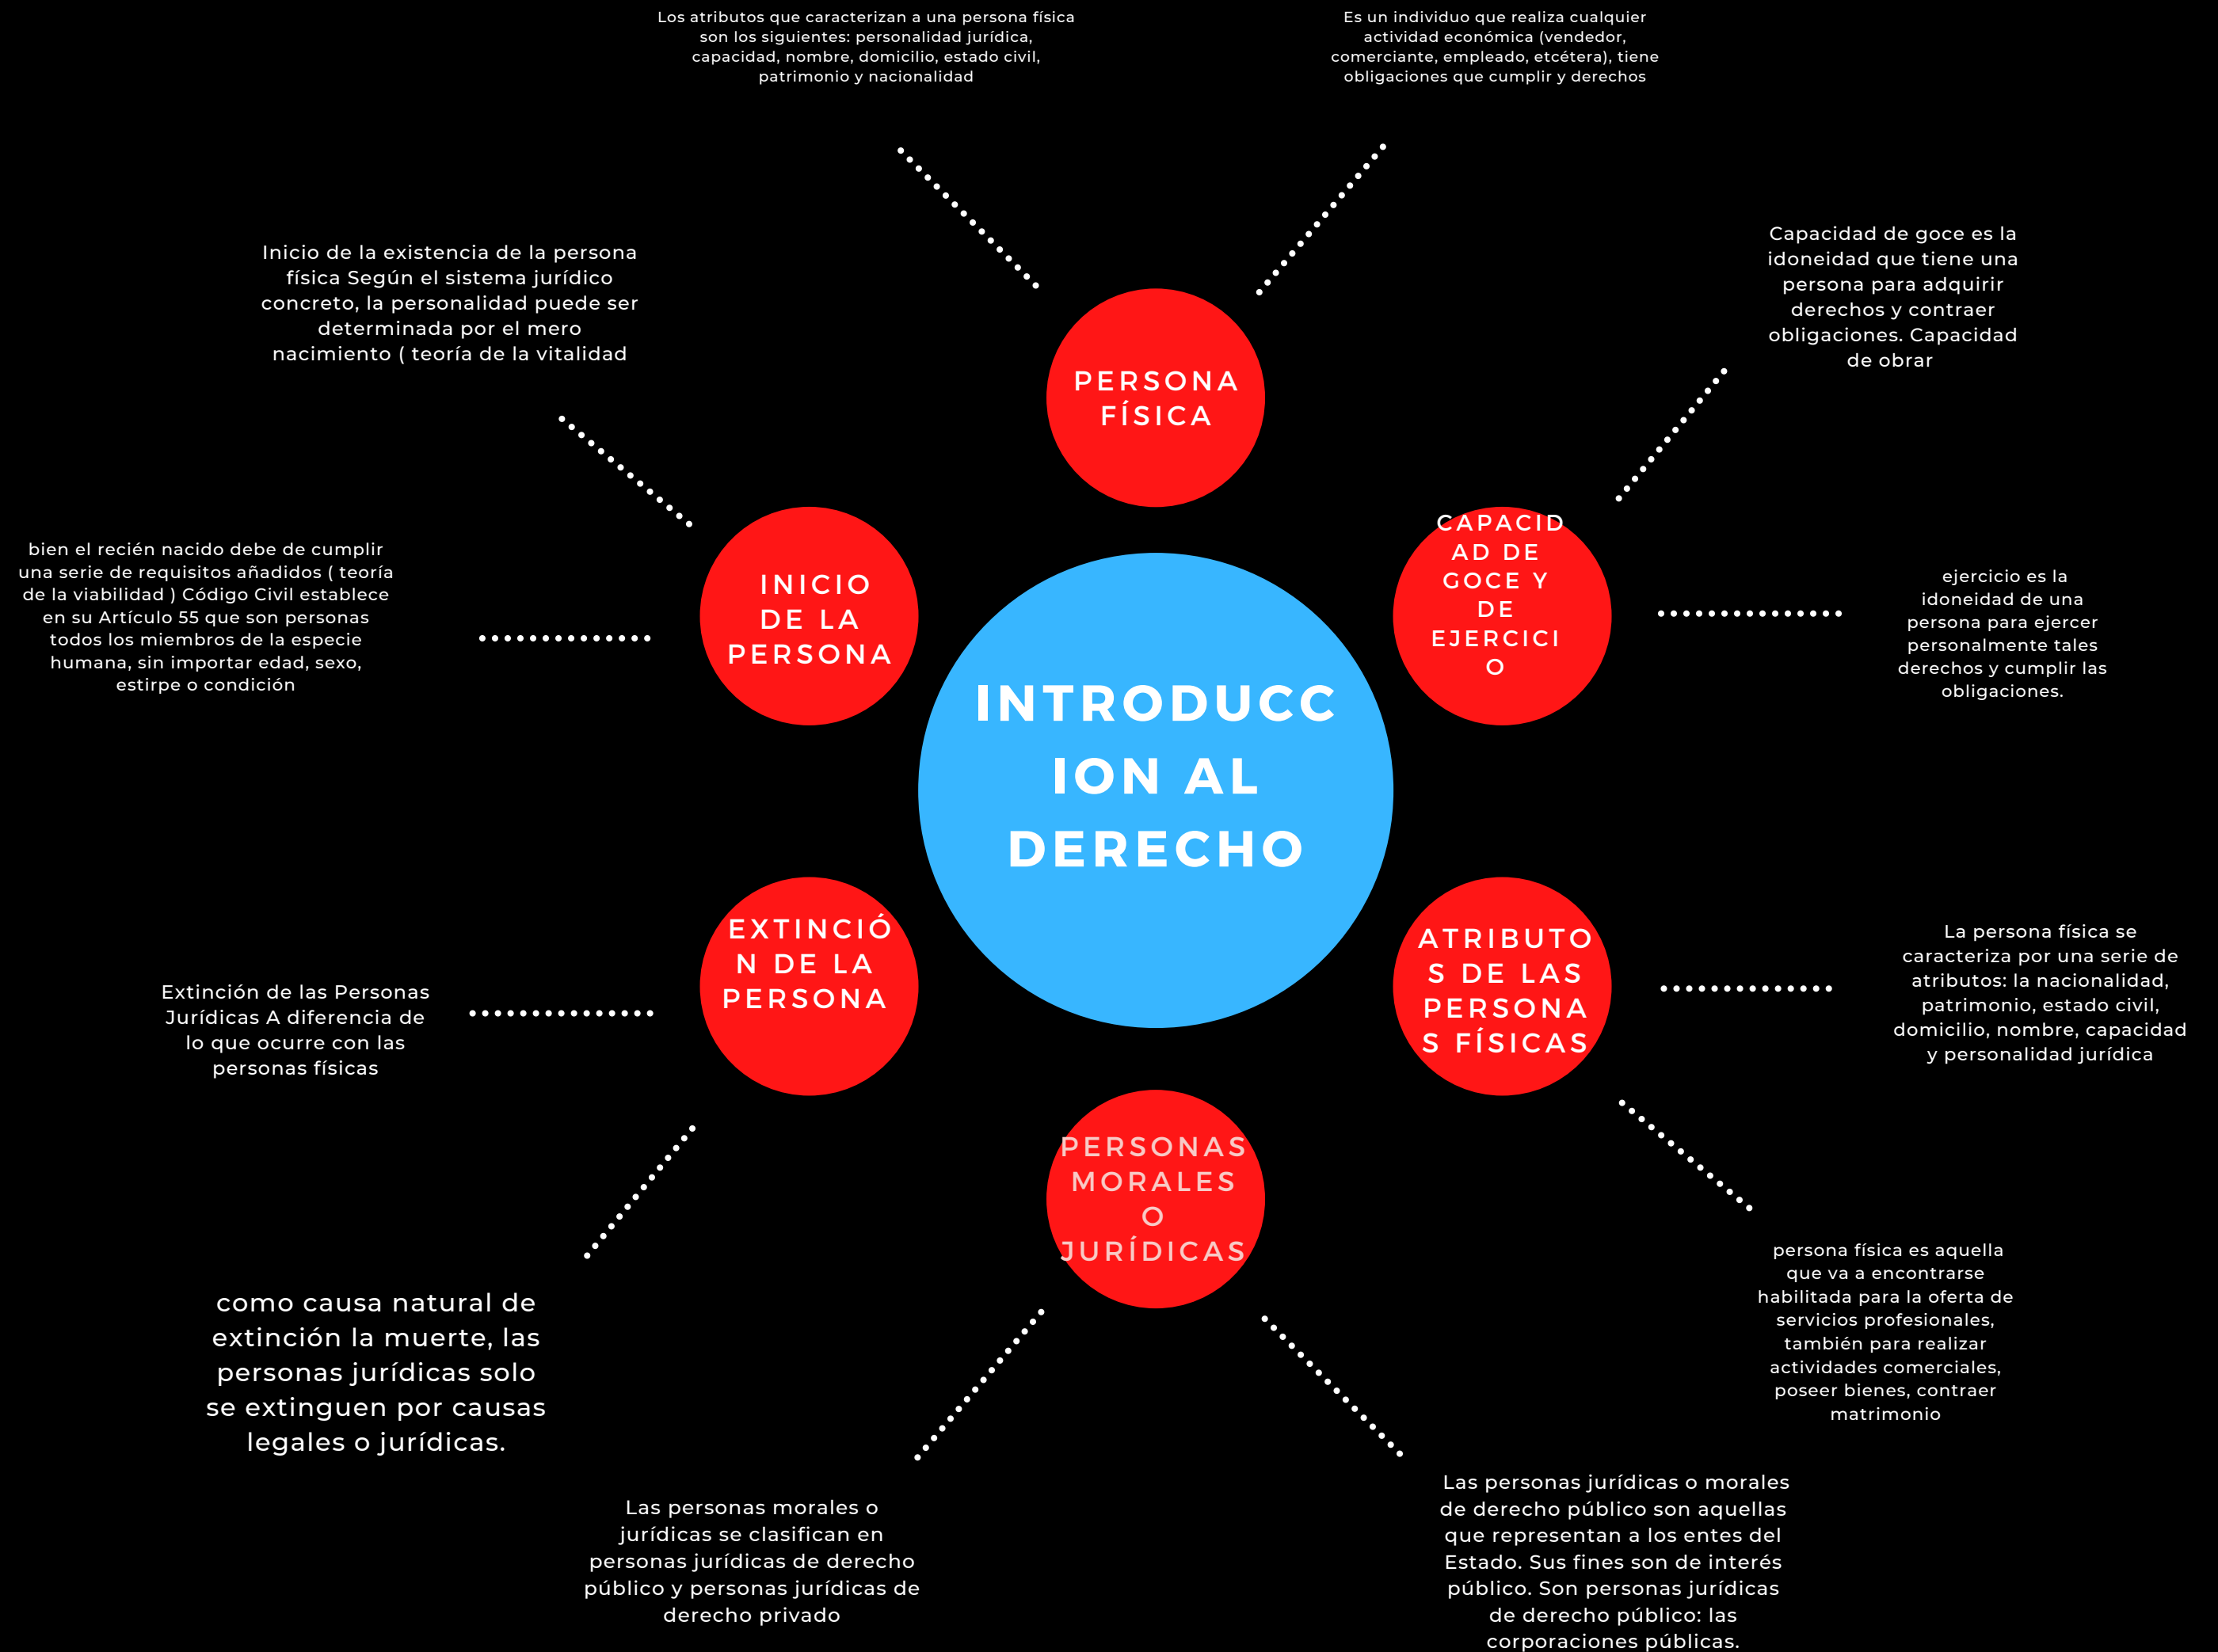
INTRODUCCION AL DERECHO

PERSONA FÍSICA

Los atributos que caracterizan a una persona física son los siguientes: personalidad jurídica, capacidad, nombre, domicilio, estado civil, patrimonio y nacionalidad

Es un individuo que realiza cualquier actividad económica (vendedor, comerciante, empleado, etcétera), tiene obligaciones que cumplir y derechos

CAPACIDAD DE GOCE Y DE EJERCICIO

Capacidad de goce es la idoneidad que tiene una persona para adquirir derechos y contraer obligaciones. Capacidad de obrar

ejercicio es la idoneidad de una persona para ejercer personalmente tales derechos y cumplir las obligaciones.

INICIO DE LA PERSONA

Inicio de la existencia de la persona física Según el sistema jurídico concreto, la personalidad puede ser determinada por el mero nacimiento ( teoría de la vitalidad

bien el recién nacido debe de cumplir una serie de requisitos añadidos ( teoría de la viabilidad ) Código Civil establece en su Artículo 55 que son personas todos los miembros de la especie humana, sin importar edad, sexo, estirpe o condición

EXTINCIÓN DE LA PERSONA

Extinción de las Personas Jurídicas A diferencia de lo que ocurre con las personas físicas

como causa natural de extinción la muerte, las personas jurídicas solo se extinguen por causas legales o jurídicas.

ATRIBUTOS DE LAS PERSONAS FÍSICAS

La persona física se caracteriza por una serie de atributos: la nacionalidad, patrimonio, estado civil, domicilio, nombre, capacidad y personalidad jurídica

persona física es aquella que va a encontrarse habilitada para la oferta de servicios profesionales, también para realizar actividades comerciales, poseer bienes, contraer matrimonio

PERSONAS MORALES O JURÍDICAS

Las personas morales o jurídicas se clasifican en personas jurídicas de derecho público y personas jurídicas de derecho privado

Las personas jurídicas o morales de derecho público son aquellas que representan a los entes del Estado. Sus fines son de interés público. Son personas jurídicas de derecho público: las corporaciones públicas.